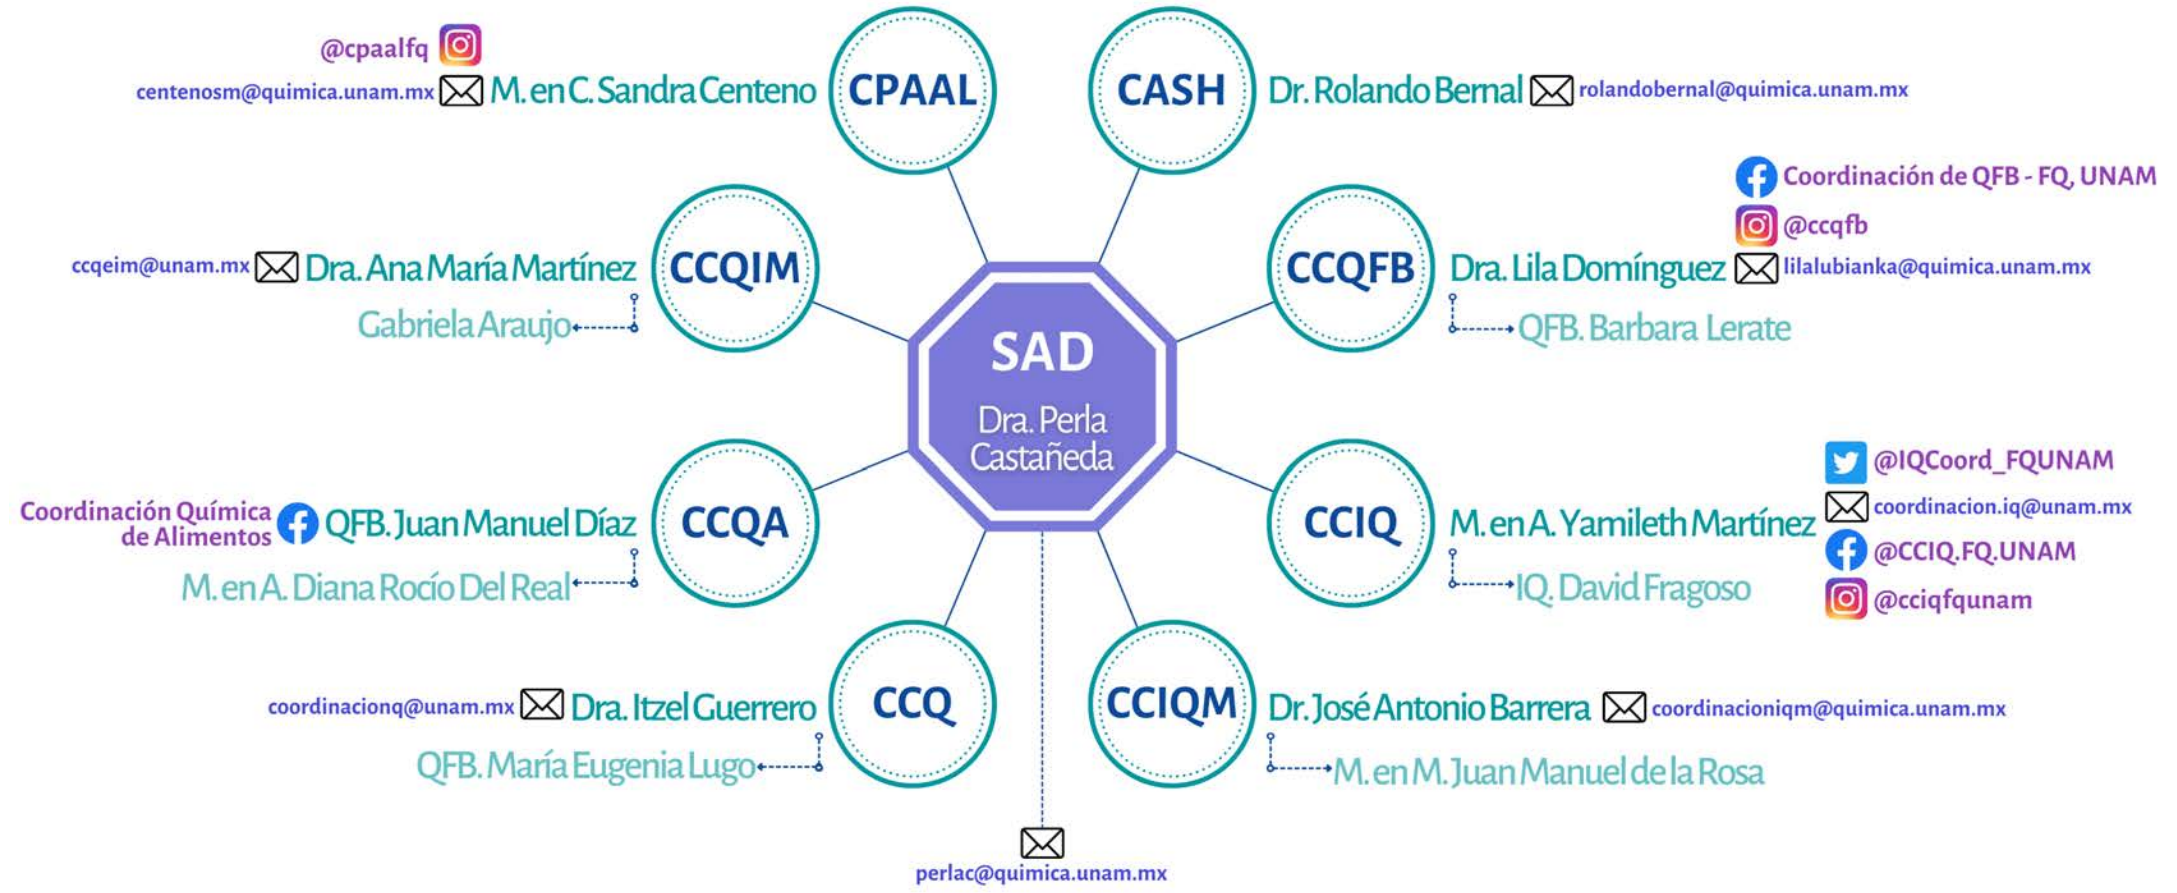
SAD
Dra. Perla Castañeda
perlac@quimica.unam.mx

@cpaalfq
centenosm@quimica.unam.mx M. en C. Sandra Centeno
CPAAL

CASH
Dr. Rolando Bernal rolandobernal@quimica.unam.mx

Coordinación de QFB - FQ, UNAM
@ccqfb
CCQFB
Dra. Lila Domínguez lilalubianka@quimica.unam.mx
QFB. Barbara Lerate

ccqeim@unam.mx Dra. Ana María Martínez
CCQIM
Gabriela Araujo

@IQCoord_FQUNAM
coordinacion.iq@unam.mx
@CCIQ.FQ.UNAM
@cciqfqunam
CCIQ
M. en A. Yamileth Martínez
IQ. David Fragoso

Coordinación Química de Alimentos
QFB. Juan Manuel Díaz
CCQA
M. en A. Diana Rocío Del Real

coordinacionq@unam.mx Dra. Itzel Guerrero
CCQ
QFB. María Eugenia Lugo

CCIQM
Dr. José Antonio Barrera coordinacioniqm@quimica.unam.mx
M. en M. Juan Manuel de la Rosa